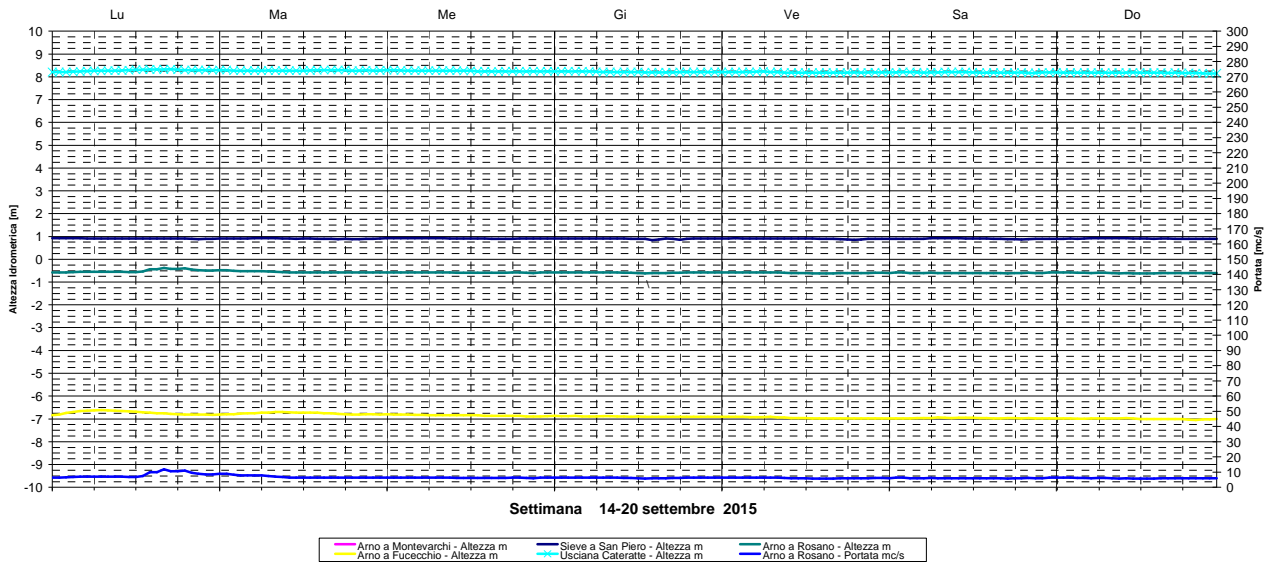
Lu Ma Me Gi Ve Sa Do

10
9
8
7
6
5
4
3
2
1
0
-1
-2
-3
-4
-5
-6
-7
-8
-9
-10

Altezza Idrometrica [m]

300
290
280
270
260
250
240
230
220
210
200
190
180
170
160
150
140
130
120
110
100
90
80
70
60
50
40
30
20
10
0

Portata [mc/s]

Settimana 14-20 settembre 2015

Arno a Montevarchi - Altezza m
Sieve a San Piero - Altezza m
Arno a Rosano - Altezza m
Arno a Fucecchio - Altezza m
Usciana Cateratte - Altezza m
Arno a Rosano - Portata mc/s